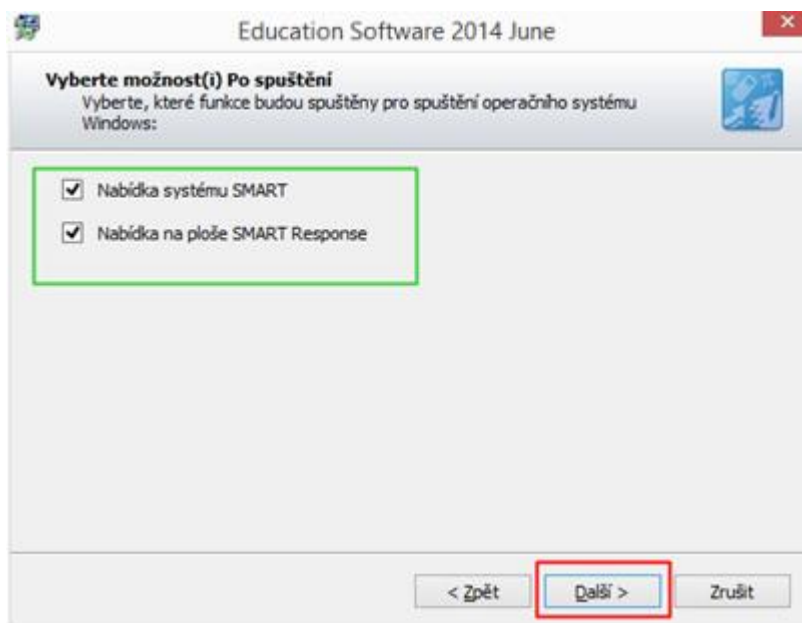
Education Software 2014 June

Vyberte možnost(i) Po spuštění
Vyberte, které funkce budou spuštěny pro spuštění operačního systému Windows:

Nabídka systému SMART

Nabídka na ploše SMART Response

< Zpět

Další >

Zrušit